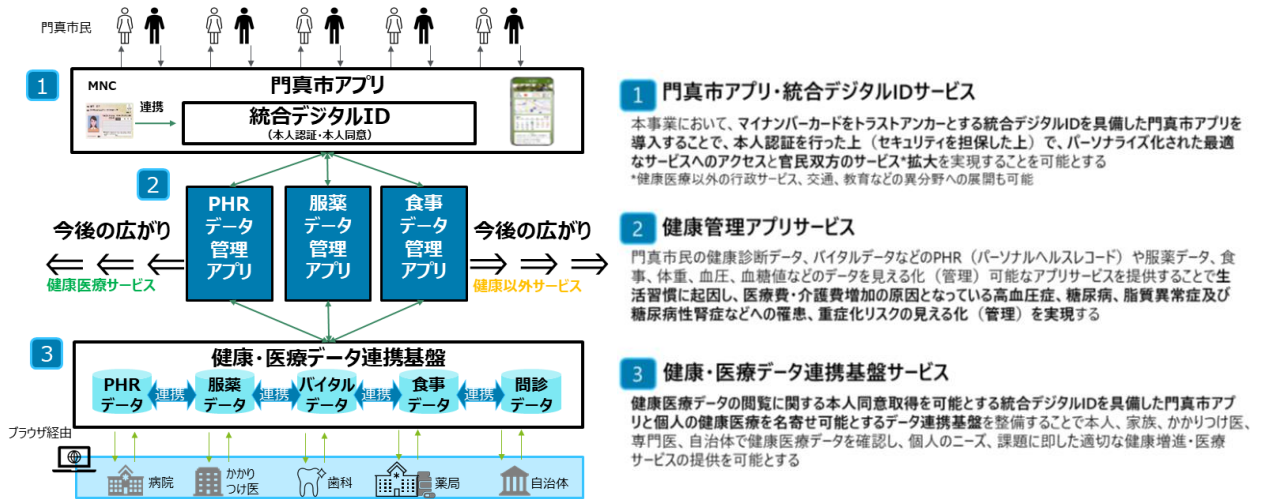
門真市民

1

MNC

門真市アプリ

連携

統合デジタルID
（本人認証・本人同意）

2

今後の広がり

健康医療サービス

PHR データ 管理 アプリ

服薬 データ 管理 アプリ

食事 データ 管理 アプリ

今後の広がり

健康以外サービス

3

健康・医療データ連携基盤

PHR データ

連携

服薬 データ

連携

バイタル データ

連携

食事 データ

連携

問診 データ

ブラウザ経由

病院

かかり つけ医

歯科

薬局

自治体

1 門真市アプリ・統合デジタルIDサービス

本事業において、マイナンバーカードをトラストアンカーとする統合デジタルIDを具備した門真市アプリを導入することで、本人認証を行った上（セキュリティを担保した上）で、パーソナライズ化された最適なサービスへのアクセスと官民双方のサービス*拡大を実現することを可能とする
*健康医療以外の行政サービス、交通、教育などの異分野への展開も可能

2 健康管理アプリサービス

門真市民の健康診断データ、バイタルデータなどのPHR（パーソナルヘルスレコード）や服薬データ、食事、体重、血圧、血糖値などのデータを見える化（管理）可能なアプリサービスを提供することで生活習慣に起因し、医療費・介護費増加の原因となっている高血圧症、糖尿病、脂質異常症及び糖尿病性腎症などへの罹患、重症化リスクの見える化（管理）を実現する

3 健康・医療データ連携基盤サービス

健康医療データの閲覧に関する本人同意取得を可能とする統合デジタルIDを具備した門真市アプリと個人の健康医療を名寄せ可能とするデータ連携基盤を整備することで本人、家族、かかりつけ医、専門医、自治体で健康医療データを確認し、個人のニーズ、課題に即した適切な健康増進・医療サービスの提供を可能とする